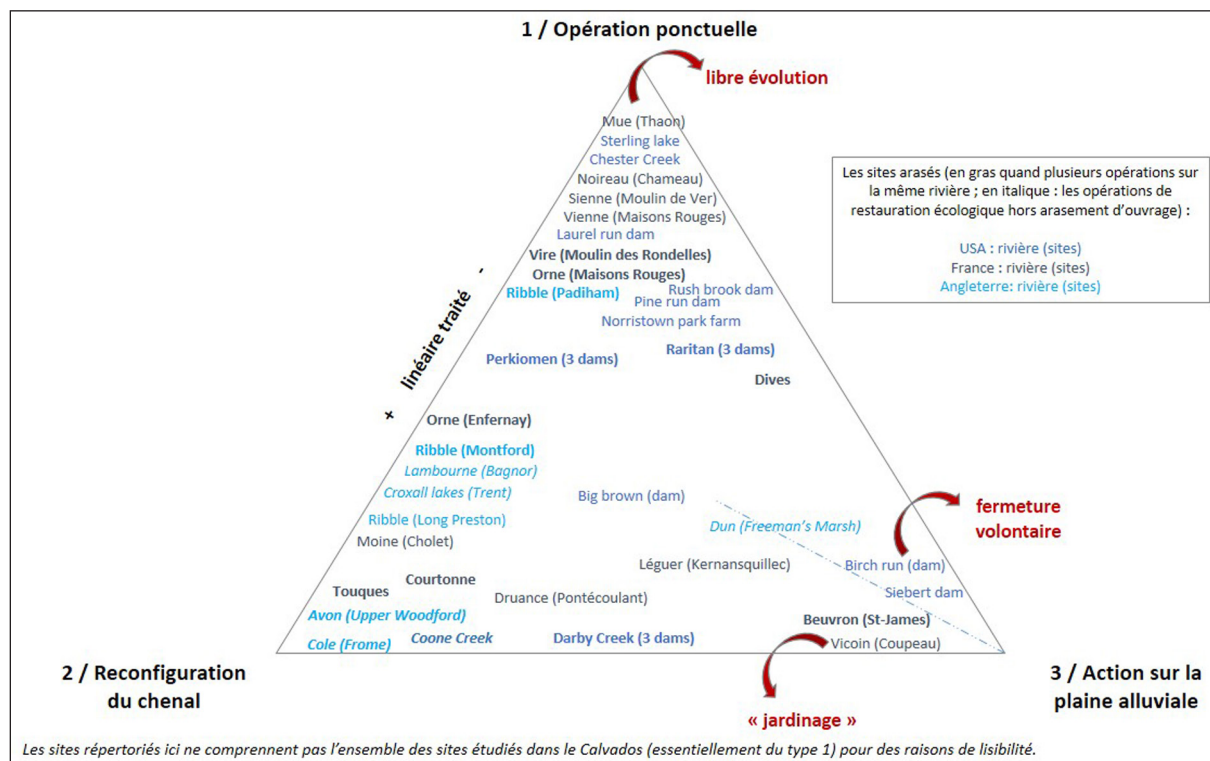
1 / Opération ponctuelle

libre évolution

Mue (Thaon)
Sterling lake
Chester Creek
Noireau (Chameau)
Sienne (Moulin de Ver)
Vienne (Maisons Rouges)
Laurel run dam
Vire (Moulin des Rondelles)
Orne (Maisons Rouges)
Ribble (Padiham)
Rush brook dam
Pine run dam
Norristown park farm
Perkiomen (3 dams)
Raritan (3 dams)
Dives

linéaire traité
-
×

Orne (Enfernay)
Ribble (Montford)
*Lambourne (Bagnor)*
*Croxall lakes (Trent)*
Big brown (dam)
Ribble (Long Preston)
*Dun (Freeman's Marsh)*
Moine (Cholet)
Léguer (Kernansquillec)
Birch run (dam)
Touques
Courtonne
Siebert dam
*Avon (Upper Woodford)*
Druance (Pontécoulant)
Beuvron (St-James)
*Cole (Frome)*
*Coone Creek*
Darby Creek (3 dams)
Vicoin (Coupeau)

fermeture volontaire

Les sites arasés (en gras quand plusieurs opérations sur la même rivière ; en italique : les opérations de restauration écologique hors arasement d'ouvrage) :

USA : rivière (sites)
France : rivière (sites)
Angleterre: rivière (sites)

2 / Reconfiguration du chenal

« jardinage »

3 / Action sur la plaine alluviale

*Les sites répertoriés ici ne comprennent pas l'ensemble des sites étudiés dans le Calvados (essentiellement du type 1) pour des raisons de lisibilité.*